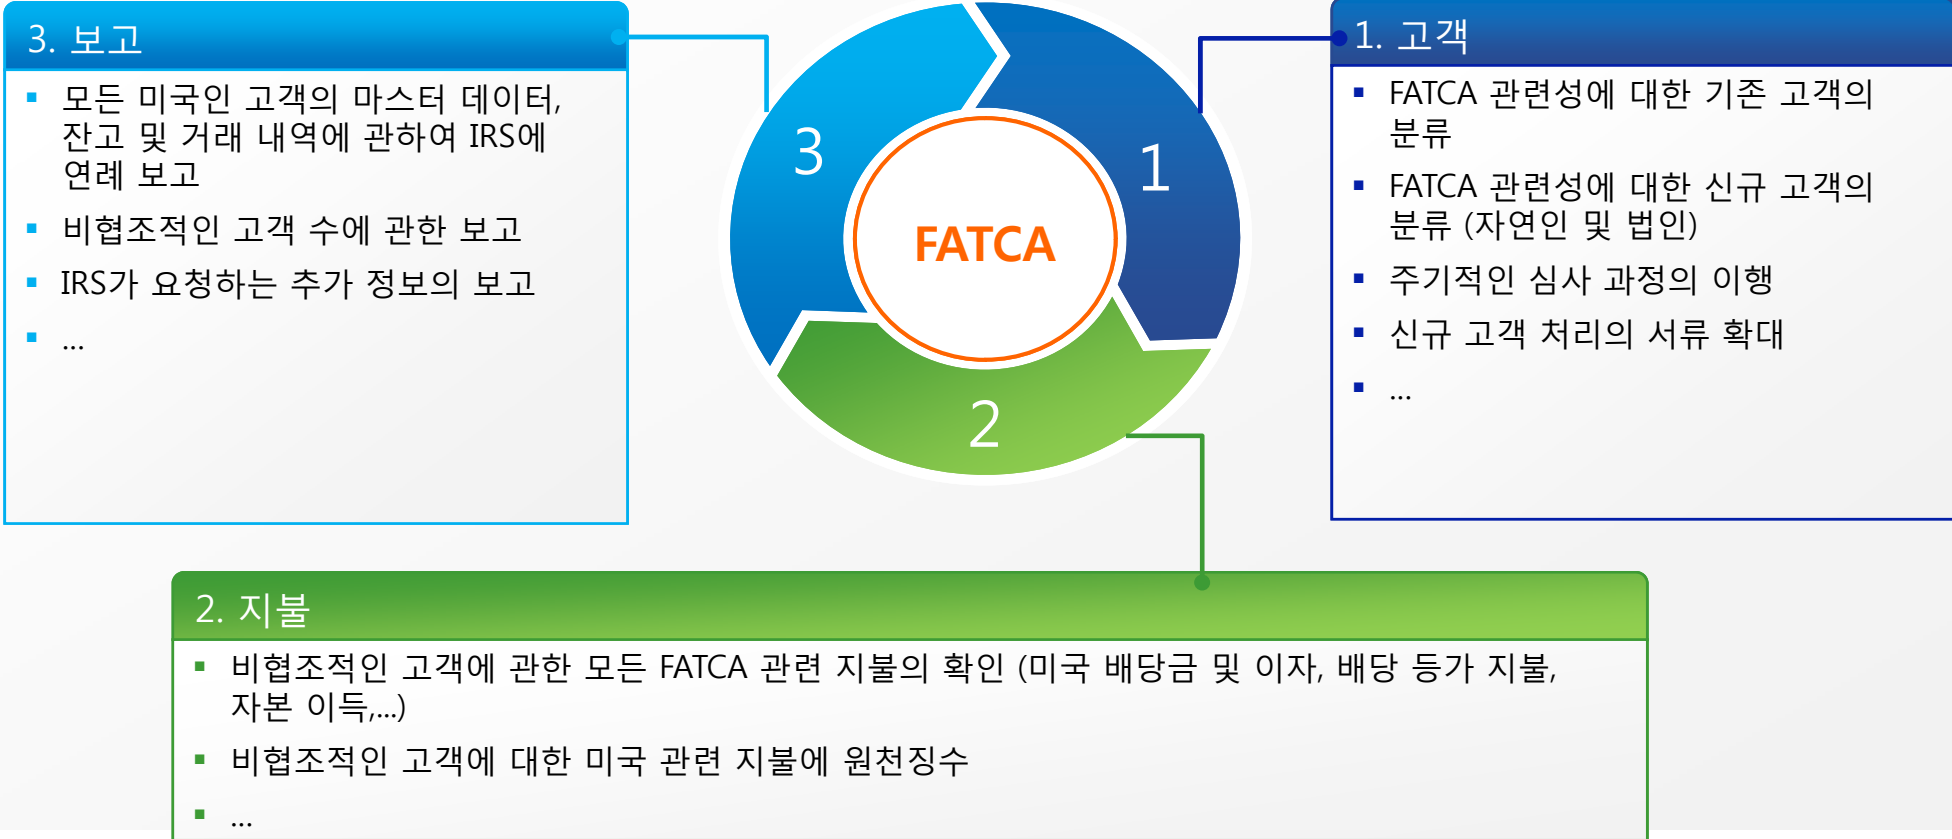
1. 고객

- FATCA 관련성에 대한 기존 고객의 분류
- FATCA 관련성에 대한 신규 고객의 분류 (자연인 및 법인)
- 주기적인 심사 과정의 이행
- 신규 고객 처리의 서류 확대
- ...

FATCA

1

2

3

2. 지불

- 비협조적인 고객에 관한 모든 FATCA 관련 지불의 확인 (미국 배당금 및 이자, 배당 등가 지불, 자본 이득,...)
- 비협조적인 고객에 대한 미국 관련 지불에 원천징수
- ...

3. 보고

- 모든 미국인 고객의 마스터 데이터, 잔고 및 거래 내역에 관하여 IRS에 연례 보고
- 비협조적인 고객 수에 관한 보고
- IRS가 요청하는 추가 정보의 보고
- ...